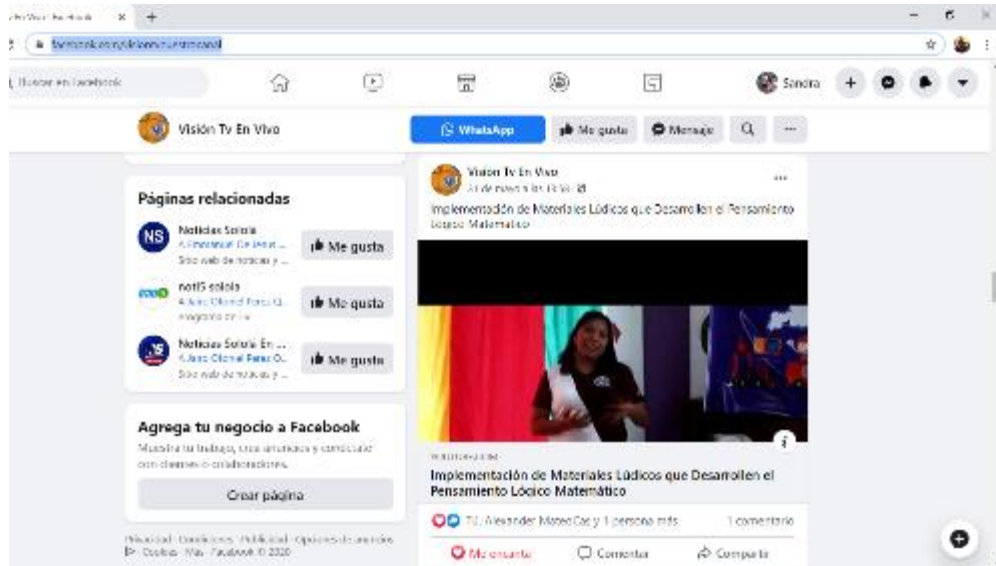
Visión Tv En Vivo | Facebook ×  +

facebook.com/visiontvenvivo

Buscar en Facebook

Sandra

Visión Tv En Vivo

WhatsApp  Me gusta  Mensaje

Páginas relacionadas

NS Noticias Sololá
A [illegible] y ...
Sitio web de noticias y ...
Me gusta

notiS sololá
A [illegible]
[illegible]
Me gusta

Noticias Sololá En ...
A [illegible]
Sitio web de noticias y ...
Me gusta

Agrega tu negocio a Facebook
Muestra tu trabajo, crea anuncios y conéctate con clientes o colaboradores.

Crear página

Privacidad · Condiciones · Publicidad · Opciones de anuncios · Cookies · Más · Facebook © 2020

Visión Tv En Vivo
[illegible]

Implementación de Materiales Lúdicos que Desarrollen el Pensamiento Lógico Matemático

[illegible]
Implementación de Materiales Lúdicos que Desarrollen el Pensamiento Lócico Matemático

Tú, Alexander MateoCas y 1 persona más    1 comentario

Me encanta    Comentar    Compartir